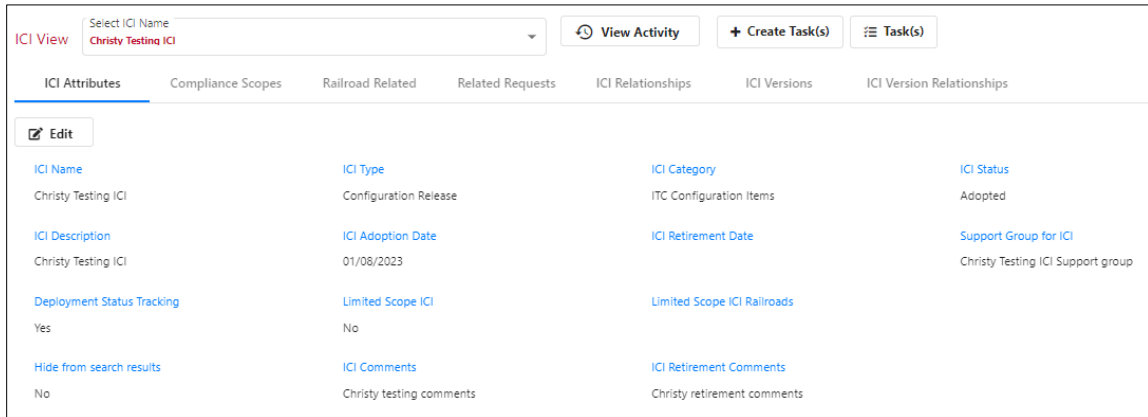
ICI View

Select ICI Name
Christy Testing ICI

View Activity

+ Create Task(s)

Task(s)

ICI Attributes | Compliance Scopes | Railroad Related | Related Requests | ICI Relationships | ICI Versions | ICI Version Relationships

Edit

ICI Name
Christy Testing ICI

ICI Type
Configuration Release

ICI Category
ITC Configuration Items

ICI Status
Adopted

ICI Description
Christy Testing ICI

ICI Adoption Date
01/08/2023

ICI Retirement Date

Support Group for ICI
Christy Testing ICI Support group

Deployment Status Tracking
Yes

Limited Scope ICI
No

Limited Scope ICI Railroads

Hide from search results
No

ICI Comments
Christy testing comments

ICI Retirement Comments
Christy retirement comments